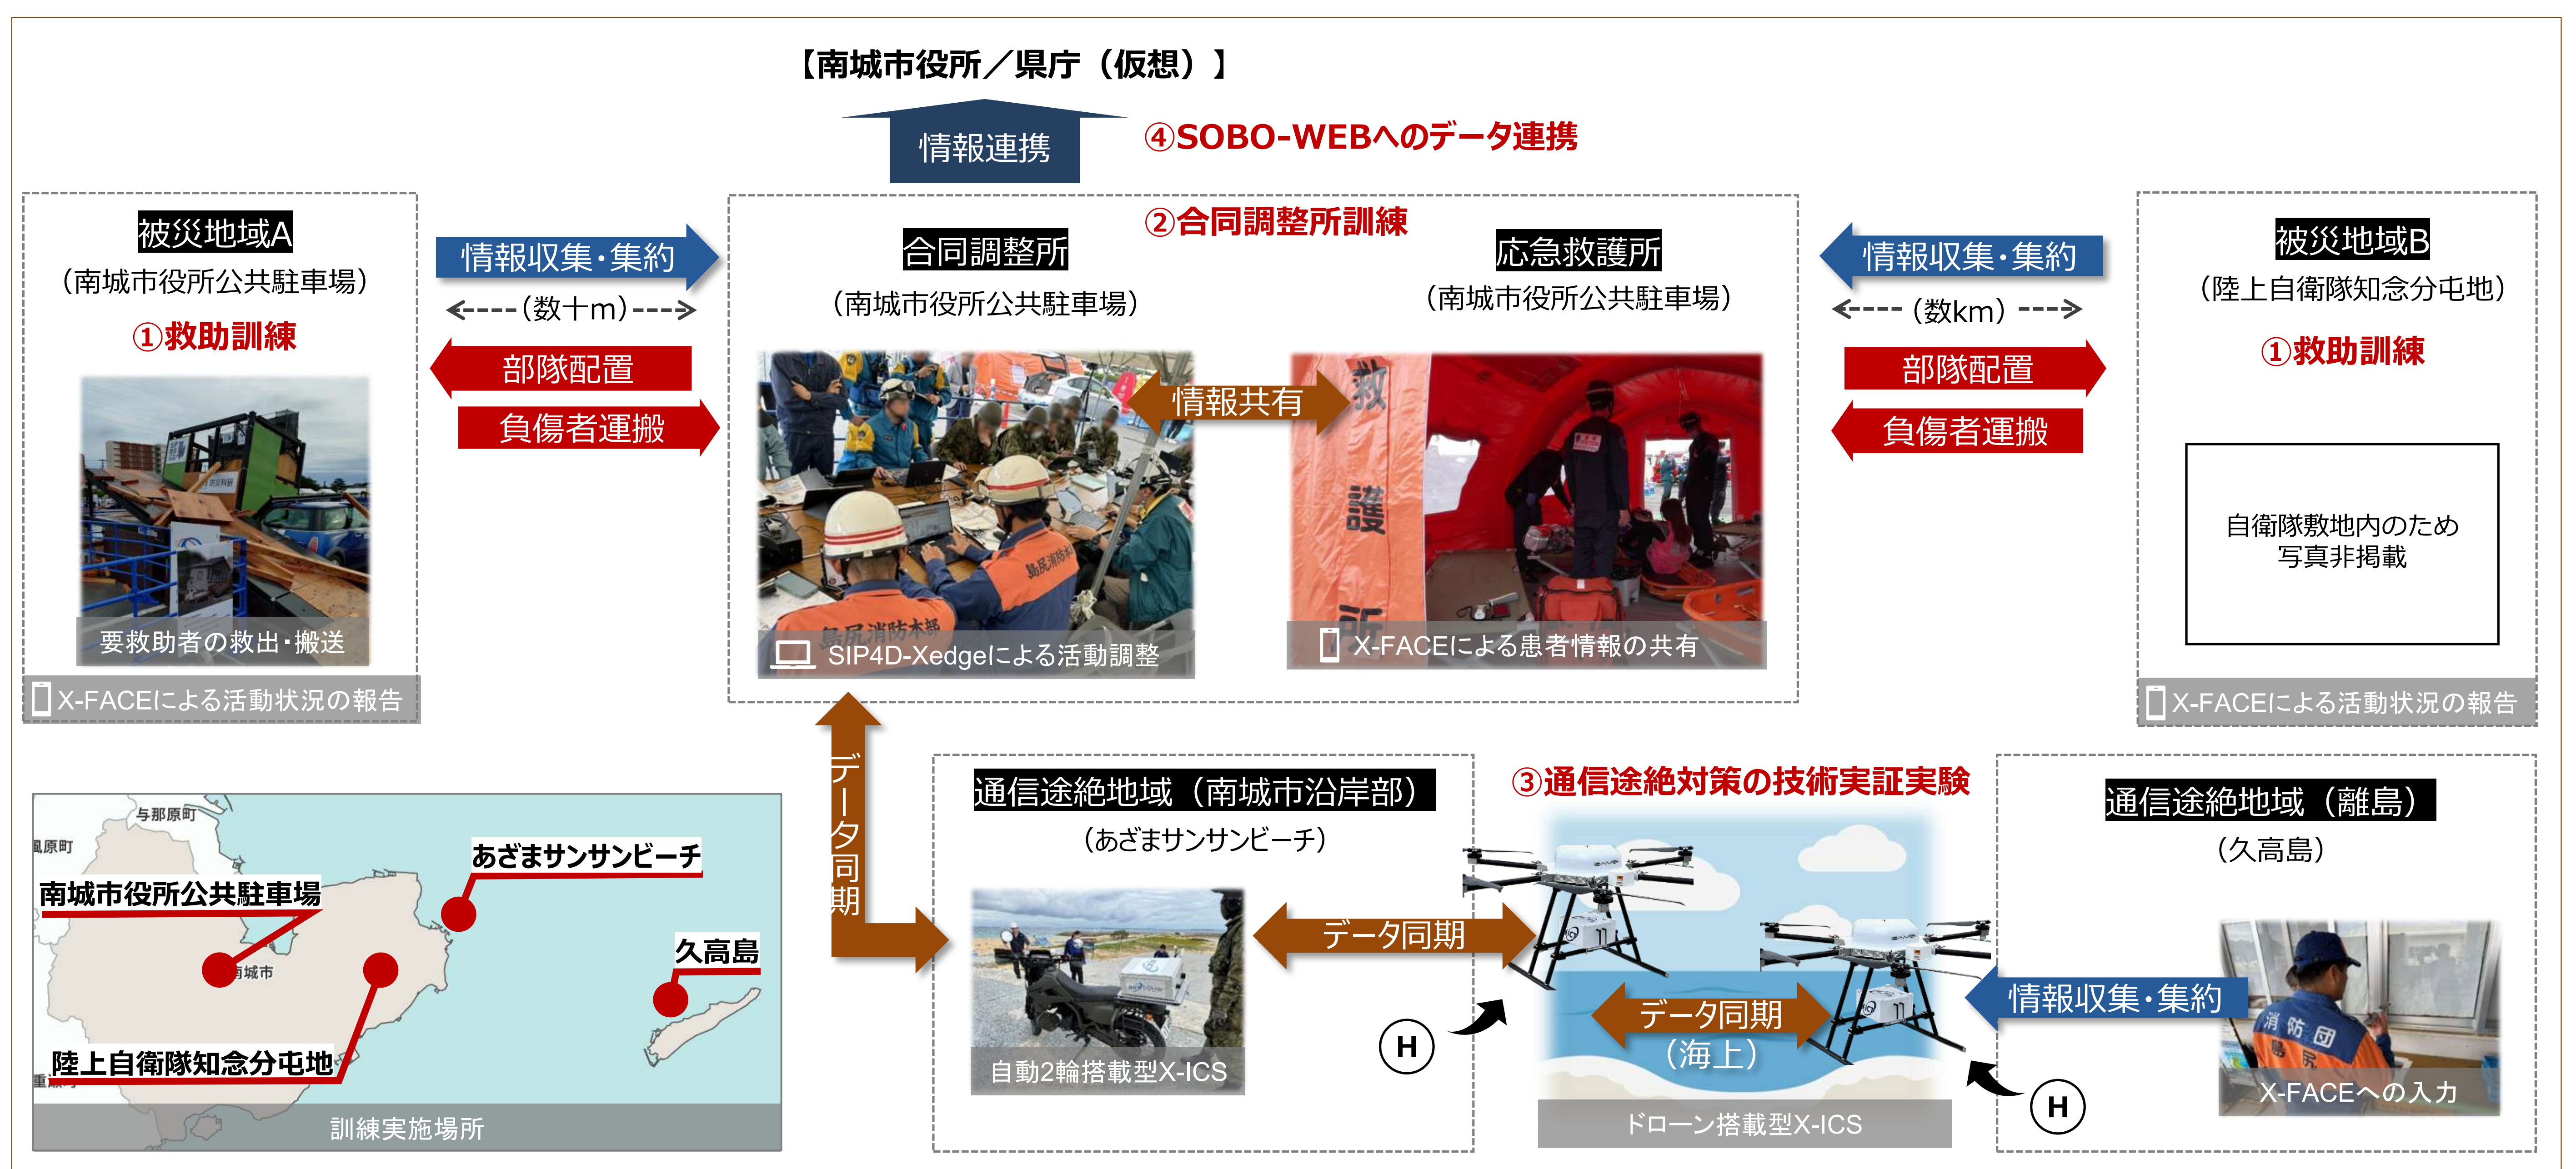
【南城市役所／県庁（仮想）】

情報連携

④SOBO-WEBへのデータ連携

被災地域A
（南城市役所公共駐車場）
①救助訓練

要救助者の救出・搬送

X-FACEによる活動状況の報告

情報収集・集約
<----（数十m）---->
部隊配置
負傷者運搬

②合同調整所訓練

合同調整所
（南城市役所公共駐車場）

SIP4D-Xedgeによる活動調整

情報共有

応急救護所
（南城市役所公共駐車場）

X-FACEによる患者情報の共有

情報収集・集約
<----（数km）---->
部隊配置
負傷者運搬

被災地域B
（陸上自衛隊知念分屯地）
①救助訓練

自衛隊敷地内のため
写真非掲載

X-FACEによる活動状況の報告

与那原町
南風原町
あざまサンサンビーチ
南城市役所公共駐車場
南城市
久高島
陸上自衛隊知念分屯地
訓練実施場所

データ同期

通信途絶地域（南城市沿岸部）
（あざまサンサンビーチ）

自動2輪搭載型X-ICS

データ同期

③通信途絶対策の技術実証実験

H

データ同期
（海上）

H

ドローン搭載型X-ICS

通信途絶地域（離島）
（久高島）

情報収集・集約

X-FACEへの入力